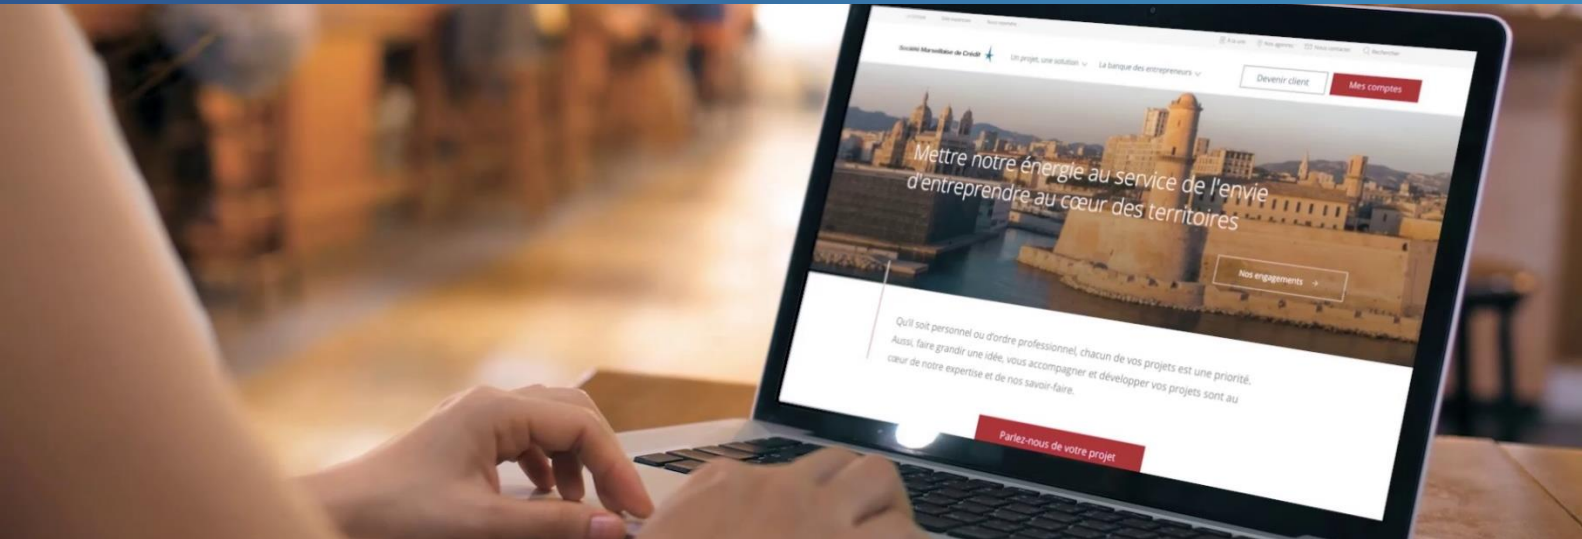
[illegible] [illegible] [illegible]

Société Marseillaise de Crédit

Un projet, une solution

La banque des entrepreneurs

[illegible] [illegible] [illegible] Rechercher

Devenir client

Mes comptes

Mettre notre énergie au service de l'envie d'entreprendre au cœur des territoires

Nos engagements →

Qu'il soit personnel ou d'ordre professionnel, chacun de vos projets est une priorité. Aussi, faire grandir une idée, vous accompagner et développer vos projets sont au cœur de notre expertise et de nos savoir-faire.

Parlez-nous de votre projet